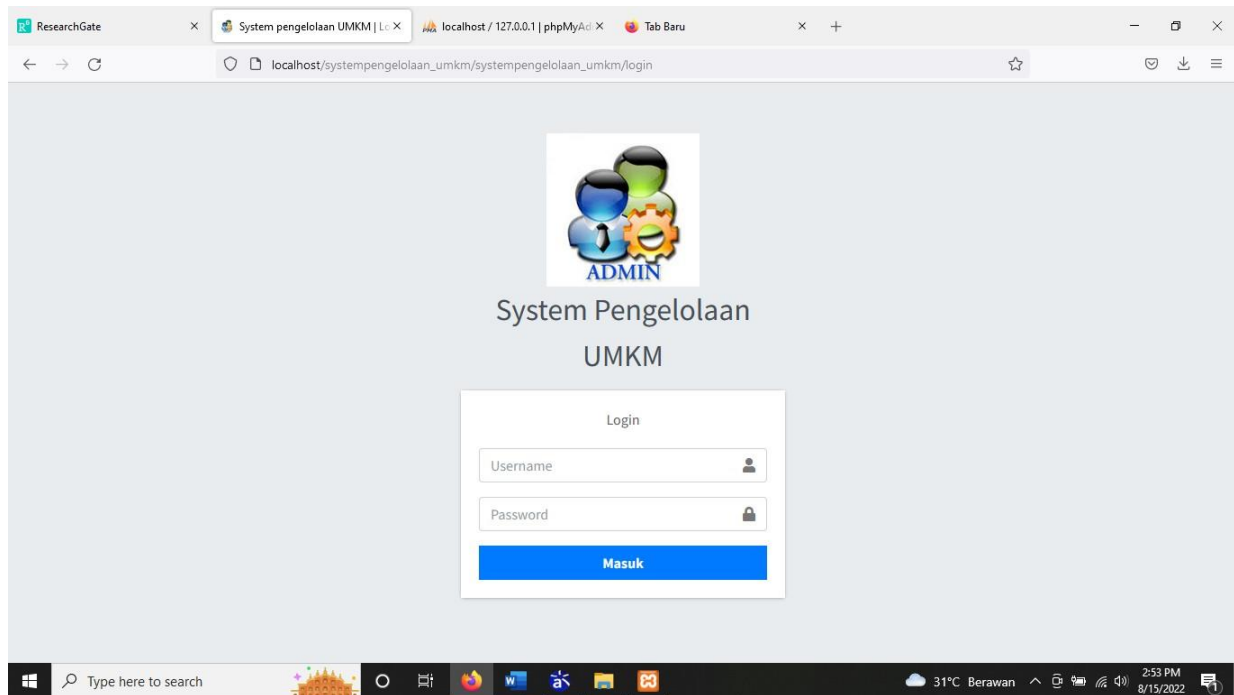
ResearchGate
System pengelolaan UMKM | Lo
localhost / 127.0.0.1 | phpMyAd
Tab Baru

localhost/systempengelolaan_umkm/systempengelolaan_umkm/login

ADMIN

System Pengelolaan UMKM

Login

Username

Password

Masuk

Type here to search

31°C Berawan

2:53 PM
8/15/2022